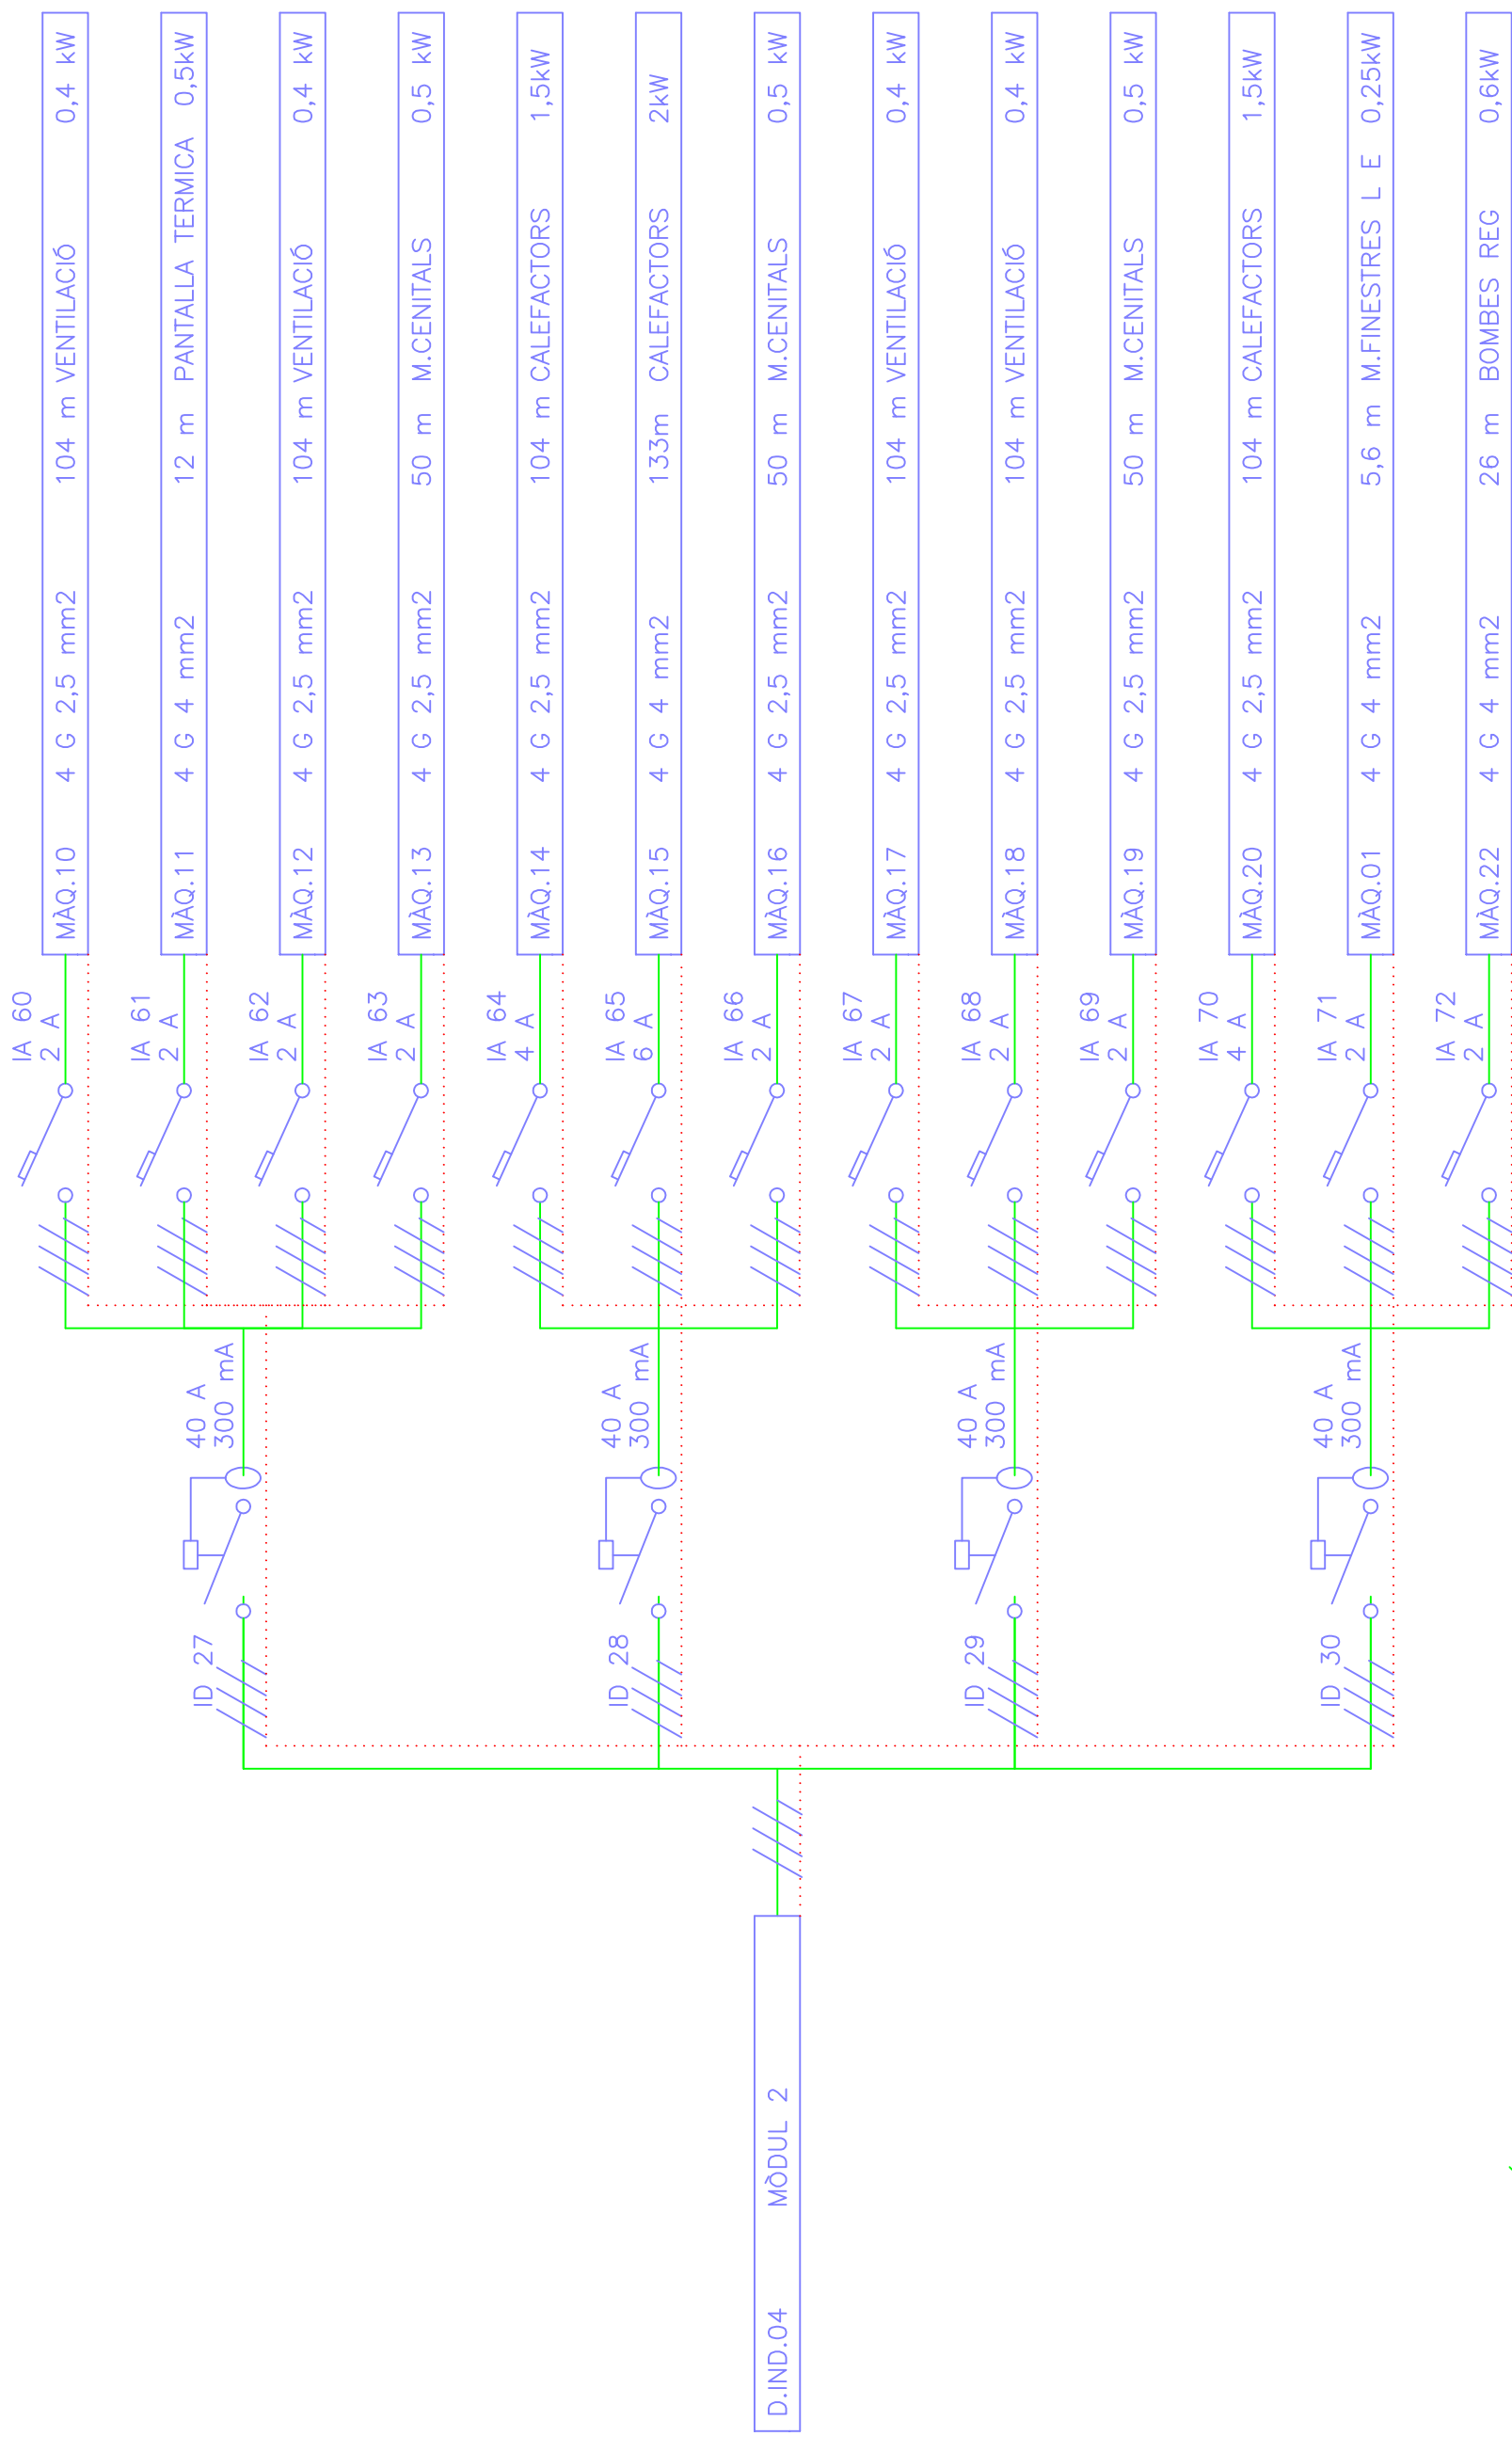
MÀQ.10 4 G 2,5 mm2 104 m VENTILACIÓ 0,4 kW

MÀQ.11 4 G 4 mm2 12 m PANTALLA TERMICA 0,5kW

MÀQ.12 4 G 2,5 mm2 104 m VENTILACIÓ 0,4 kW

MÀQ.13 4 G 2,5 mm2 50 m M.CENITALS 0,5 kW

MÀQ.14 4 G 2,5 mm2 104 m CALEFACTORS 1,5kW

MÀQ.15 4 G 4 mm2 133m CALEFACTORS 2kW

MÀQ.16 4 G 2,5 mm2 50 m M.CENITALS 0,5 kW

MÀQ.17 4 G 2,5 mm2 104 m VENTILACIÓ 0,4 kW

MÀQ.18 4 G 2,5 mm2 104 m VENTILACIÓ 0,4 kW

MÀQ.19 4 G 2,5 mm2 50 m M.CENITALS 0,5 kW

MÀQ.20 4 G 2,5 mm2 104 m CALEFACTORS 1,5kW

MÀQ.01 4 G 4 mm2 5,6 m M.FINESTRES L E 0,25kW

MÀQ.22 4 G 4 mm2 26 m BOMBES REG 0,6kW

IA 60 2 A

IA 61 2 A

IA 62 2 A

IA 63 2 A

IA 64 4 A

IA 65 6 A

IA 66 2 A

IA 67 2 A

IA 68 2 A

IA 69 2 A

IA 70 4 A

IA 71 2 A

IA 72 2 A

40 A 300 mA

40 A 300 mA

40 A 300 mA

40 A 300 mA

ID 27

ID 28

ID 29

ID 30

D.IND.04 MÒDUL 2